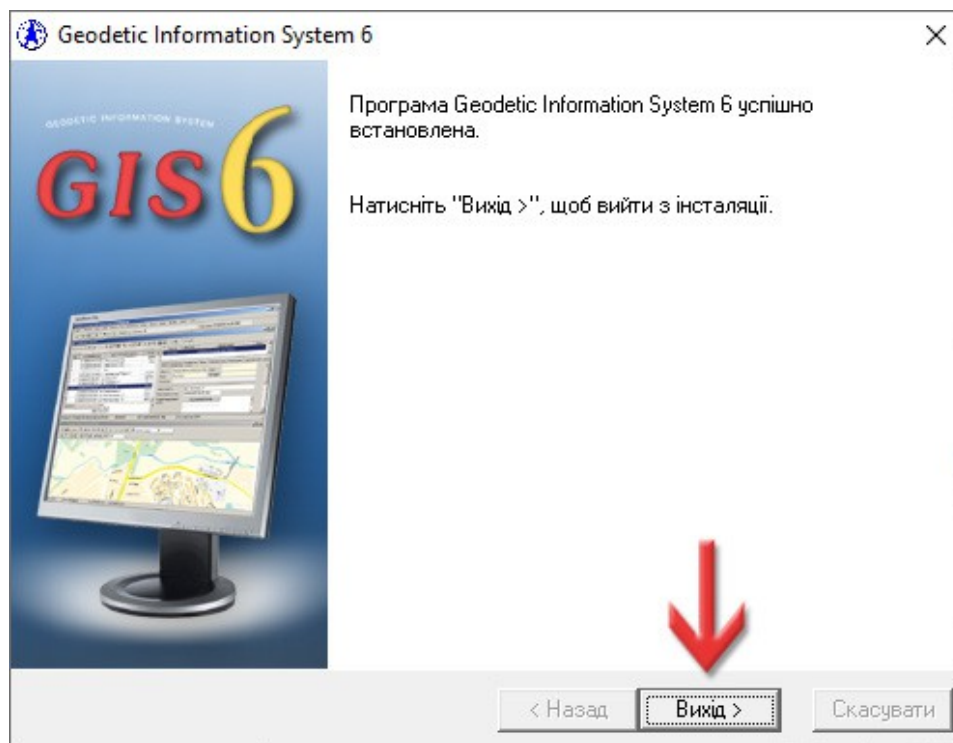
Geodetic Information System 6

GEODETIC INFORMATION SYSTEM

GIS6

Програма Geodetic Information System 6 успішно встановлена.

Натисніть "Вихід >", щоб вийти з інсталяції.

< Назад

Вихід >

Скасувати